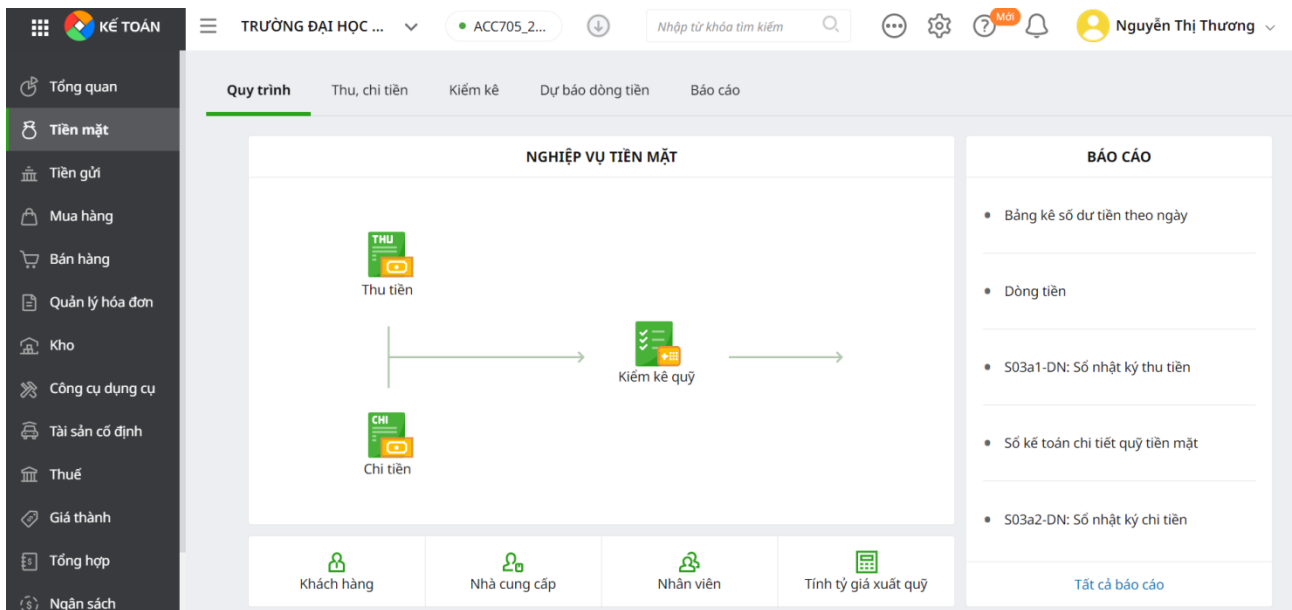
KẾ TOÁN
TRƯỜNG ĐẠI HỌC ...
ACC705_2...
Nhập từ khóa tìm kiếm
Mới
Nguyễn Thị Thương

Tổng quan
Tiền mặt
Tiền gửi
Mua hàng
Bán hàng
Quản lý hóa đơn
Kho
Công cụ dụng cụ
Tài sản cố định
Thuế
Giá thành
Tổng hợp
Ngân sách

Quy trình
Thu, chi tiền
Kiểm kê
Dự báo dòng tiền
Báo cáo

NGHIỆP VỤ TIỀN MẶT

THU
Thu tiền
Kiểm kê quỹ
CHI
Chi tiền

Khách hàng
Nhà cung cấp
Nhân viên
Tính tỷ giá xuất quỹ

BÁO CÁO
Bảng kê số dư tiền theo ngày
Dòng tiền
S03a1-DN: Số nhật ký thu tiền
Số kế toán chi tiết quỹ tiền mặt
S03a2-DN: Số nhật ký chi tiền
Tất cả báo cáo